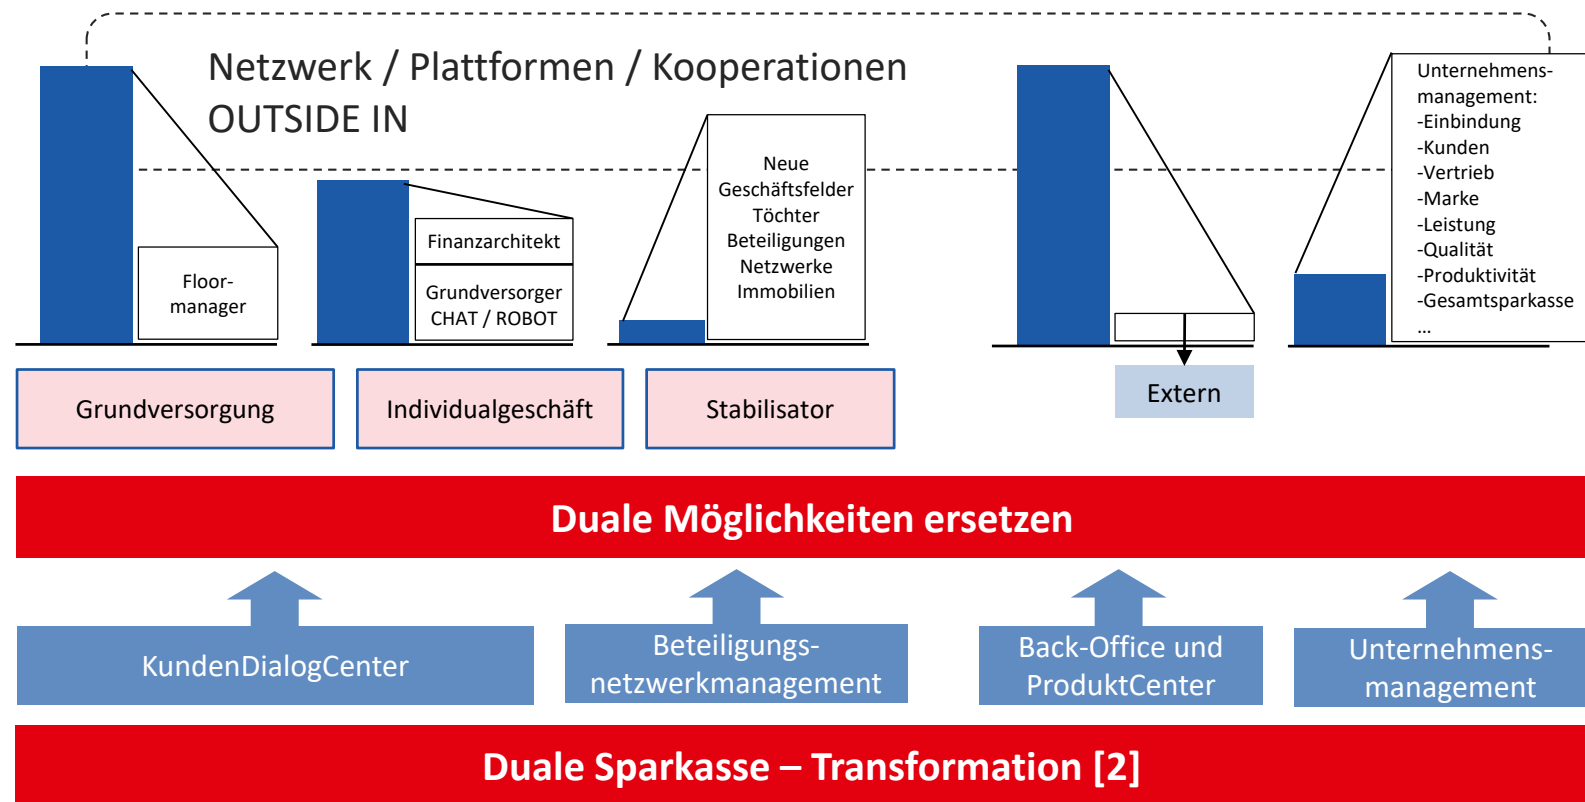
Netzwerk / Plattformen / Kooperationen
OUTSIDE IN

Floor-manager

Finanzarchitekt

Grundversorger CHAT / ROBOT

Neue Geschäftsfelder Töchter Beteiligungen Netzwerke Immobilien

Unternehmens-management:
-Einbindung
-Kunden
-Vertrieb
-Marke
-Leistung
-Qualität
-Produktivität
-Gesamtsparkasse
...

Grundversorgung

Individualgeschäft

Stabilisator

Extern

Duale Möglichkeiten ersetzen

KundenDialogCenter

Beteiligungs-netzwerkmanagement

Back-Office und ProduktCenter

Unternehmens-management

Duale Sparkasse – Transformation [2]